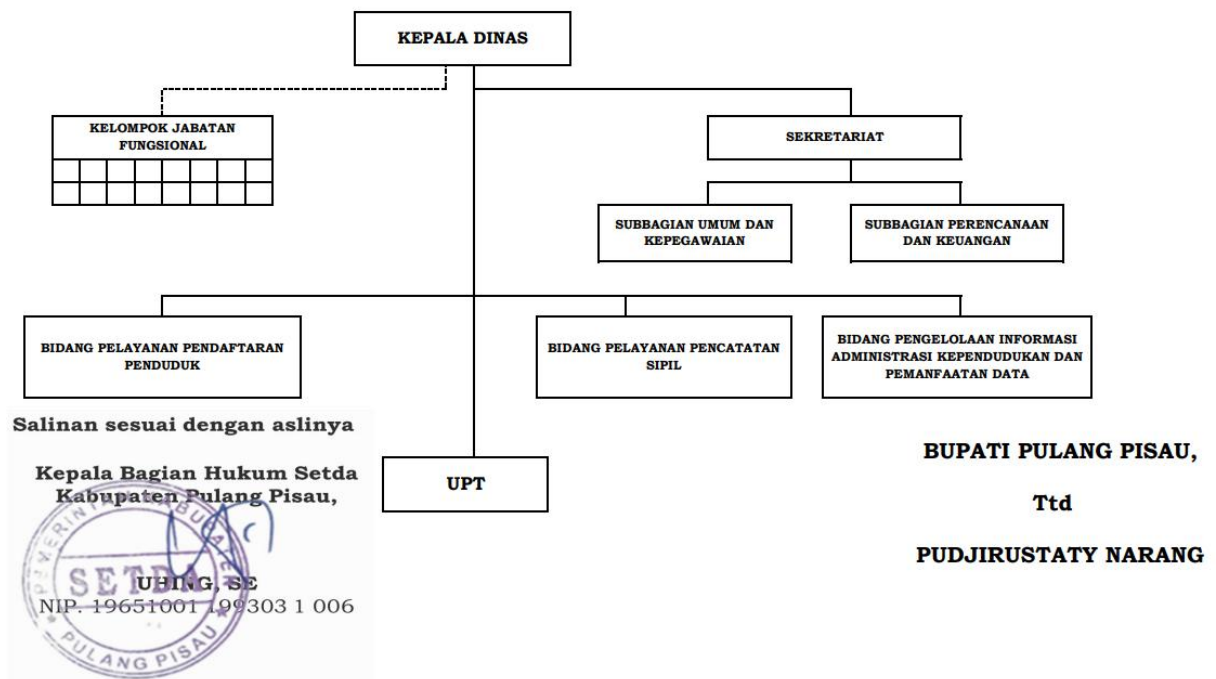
KEPALA DINAS

KELOMPOK JABATAN FUNGSIONAL

SEKRETARIAT

SUBBAGIAN UMUM DAN KEPEGAWAIAN

SUBBAGIAN PERENCANAAN DAN KEUANGAN

BIDANG PELAYANAN PENDAFTARAN PENDUDUK

BIDANG PELAYANAN PENCATATAN SIPIL

BIDANG PENGELOLAAN INFORMASI ADMINISTRASI KEPENDUDUKAN DAN PEMANFAATAN DATA

UPT

Salinan sesuai dengan aslinya

Kepala Bagian Hukum Setda Kabupaten Pulang Pisau,

PEMERINTAH KABUPATEN SETDA PULANG PISAU

UHING, SE
NIP. 19651001 199303 1 006

BUPATI PULANG PISAU,

Ttd

PUDJIRUSTATY NARANG